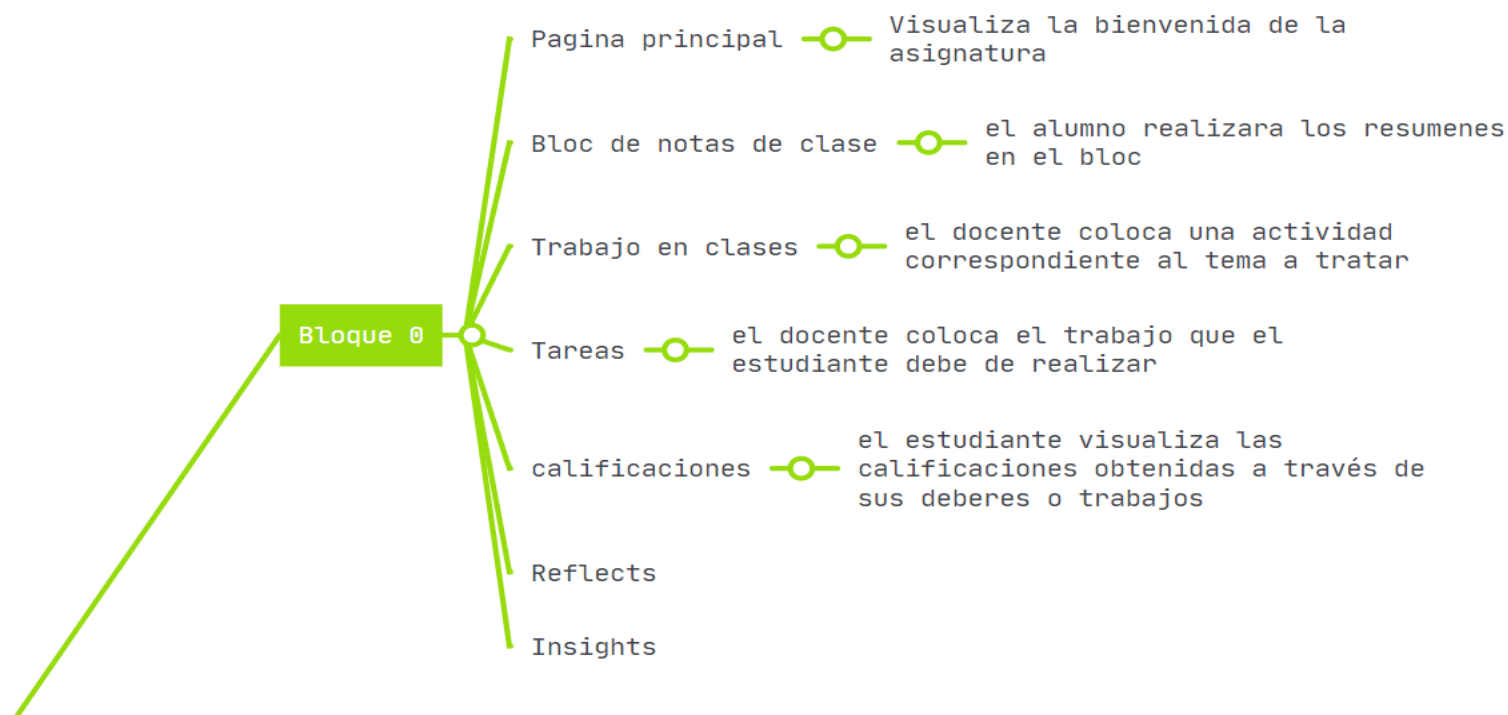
Bloque 0

Pagina principal

Visualiza la bienvenida de la asignatura

Bloc de notas de clase

el alumno realizara los resumenes en el bloc

Trabajo en clases

el docente coloca una actividad correspondiente al tema a tratar

Tareas

el docente coloca el trabajo que el estudiante debe de realizar

calificaciones

el estudiante visualiza las calificaciones obtenidas a través de sus deberes o trabajos

Reflects

Insights